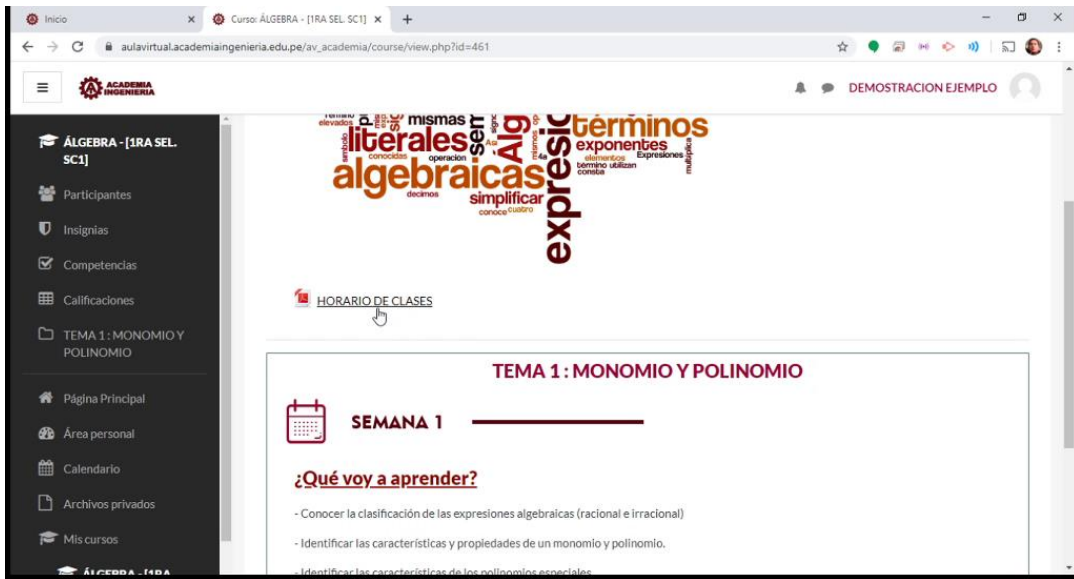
Inicio
Curso: ÁLGEBRA - [1RA SEL. SC1]
+
aulavirtual.academiaingenieria.edu.pe/av_academia/course/view.php?id=461

ACADEMIA INGENIERIA
DEMOSTRACION EJEMPLO

ÁLGEBRA - [1RA SEL. SC1]
Participantes
Insignias
Competencias
Calificaciones
TEMA 1 : MONOMIO Y POLINOMIO
Página Principal
Área personal
Calendario
Archivos privados
Mis cursos
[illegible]

mismas literales ser Álg términos exponentes algebraicas expresión simplificar operacion conocidas decimos elementos Expresiones termino utilizan conoce cuatro multiplica

HORARIO DE CLASES

TEMA 1 : MONOMIO Y POLINOMIO

SEMANA 1

¿Qué voy a aprender?

- Conocer la clasificación de las expresiones algebraicas (racional e irracional)

- Identificar las características y propiedades de un monomio y polinomio.

- Identificar las características de los polinomios especiales